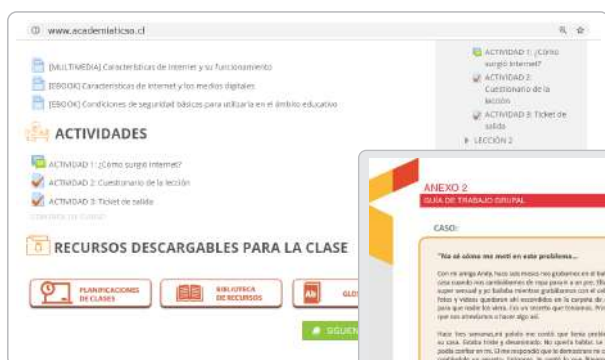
www.academiatico.cl

[MULTIMEDIA] Características de Internet y su funcionamiento
[EBOOK] Características de internet y los medios digitales
[EBOOK] Condiciones de seguridad básicas para utilizarla en el ámbito educativo

ACTIVIDADES

ACTIVIDAD 1: ¿Cómo surgió Internet?
ACTIVIDAD 2: Cuestionario de la lección
ACTIVIDAD 3: Ticket de salida

RECURSOS DESCARGABLES PARA LA CLASE

PLANIFICACIONES DE CLASES
BIBLIOTECA DE RECURSOS
GLO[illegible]

SIGUIEN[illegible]

ACTIVIDAD 1: ¿Cómo surgió Internet?
ACTIVIDAD 2: Cuestionario de la lección
ACTIVIDAD 3: Ticket de salida
LECCIÓN 2

ANEXO 2
GUÍA DE TRABAJO GRUPAL

CASO:

"No sé cómo me metí en este problema..."

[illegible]